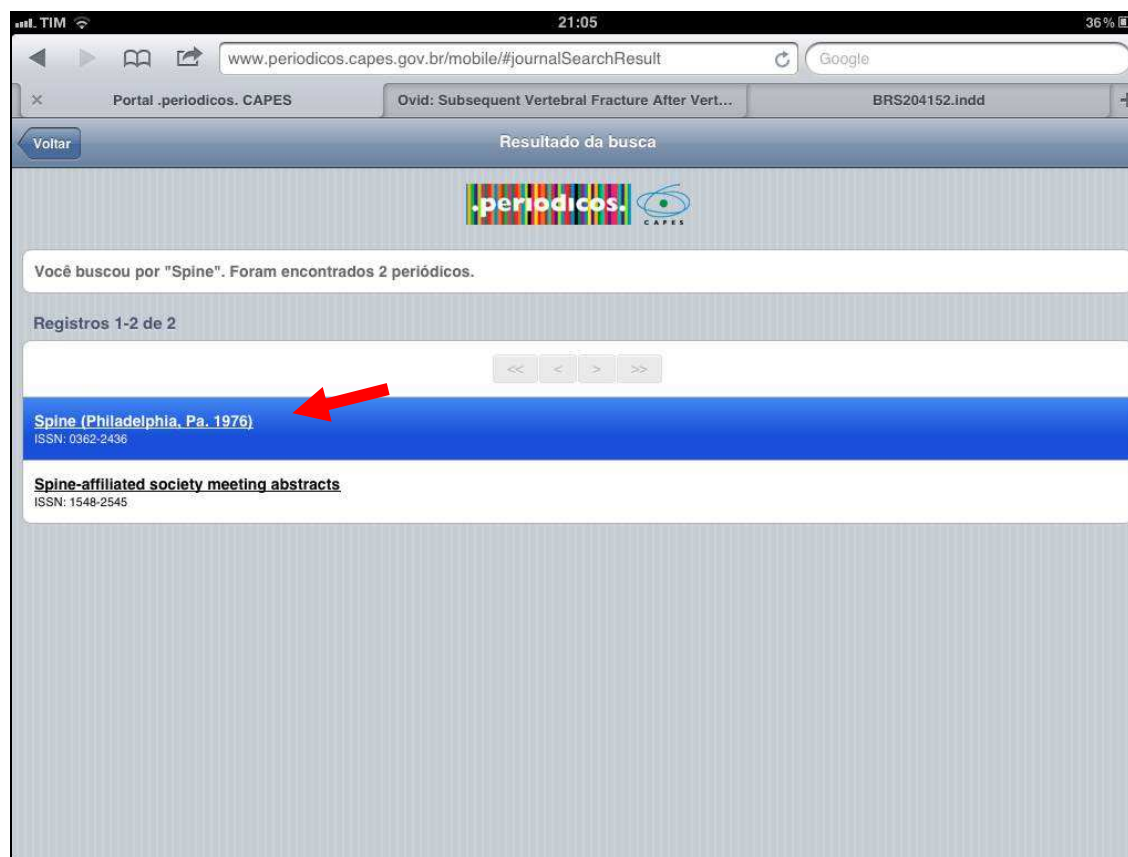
TIM 21:05 36%

www.periodicos.capes.gov.br/mobile/#journalSearchResult

Google

Portal .periodicos. CAPES

Ovid: Subsequent Vertebral Fracture After Vert...

BRS204152.indd

Voltar

Resultado da busca

.periodicos.

CAPES

Você buscou por "Spine". Foram encontrados 2 periódicos.

Registros 1-2 de 2

<< < > >>

Spine (Philadelphia, Pa. 1976)
ISSN: 0362-2436

Spine-affiliated society meeting abstracts
ISSN: 1548-2545